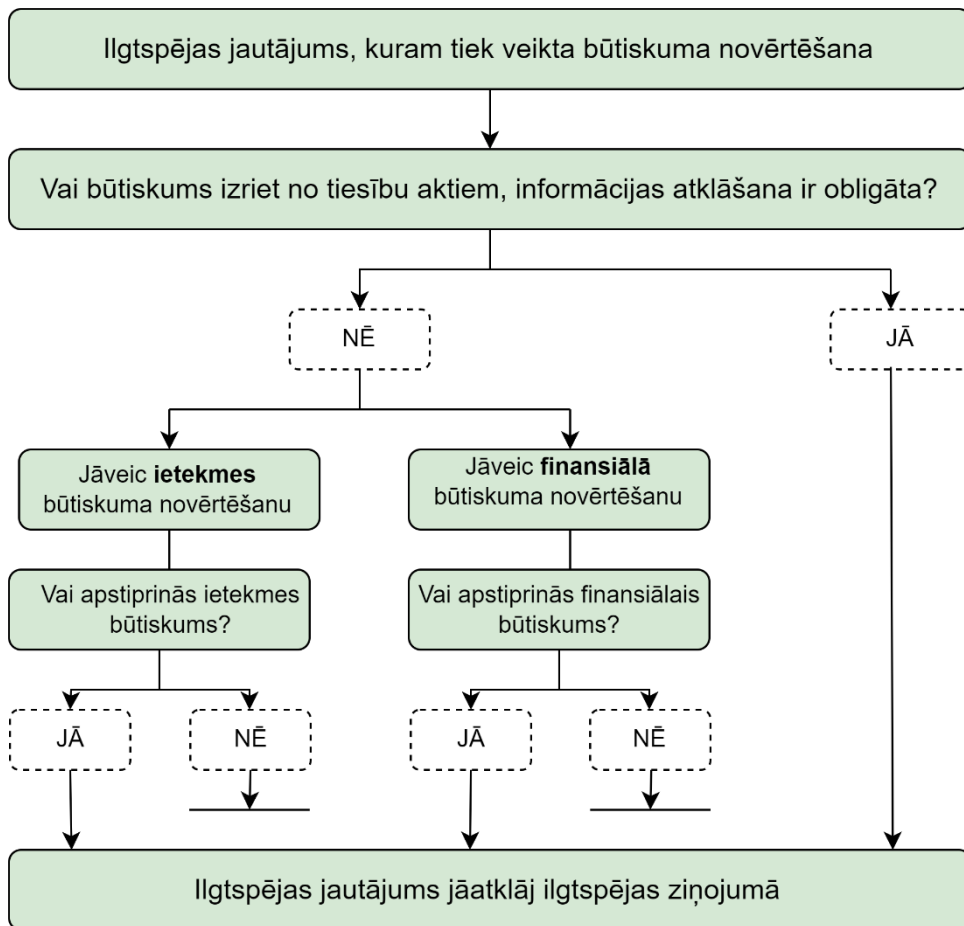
Ilgtspējas jautājums, kuram tiek veikta būtiskuma novērtēšana

Vai būtiskums izriet no tiesību aktiem, informācijas atklāšana ir obligāta?

NĒ

JĀ

Jāveic **ietekmes** būtiskuma novērtēšanu

Jāveic **finansiālā** būtiskuma novērtēšanu

Vai apstiprinās ietekmes būtiskums?

Vai apstiprinās finansiālais būtiskums?

JĀ

NĒ

JĀ

NĒ

Ilgtspējas jautājums jāatklāj ilgtspējas ziņojumā